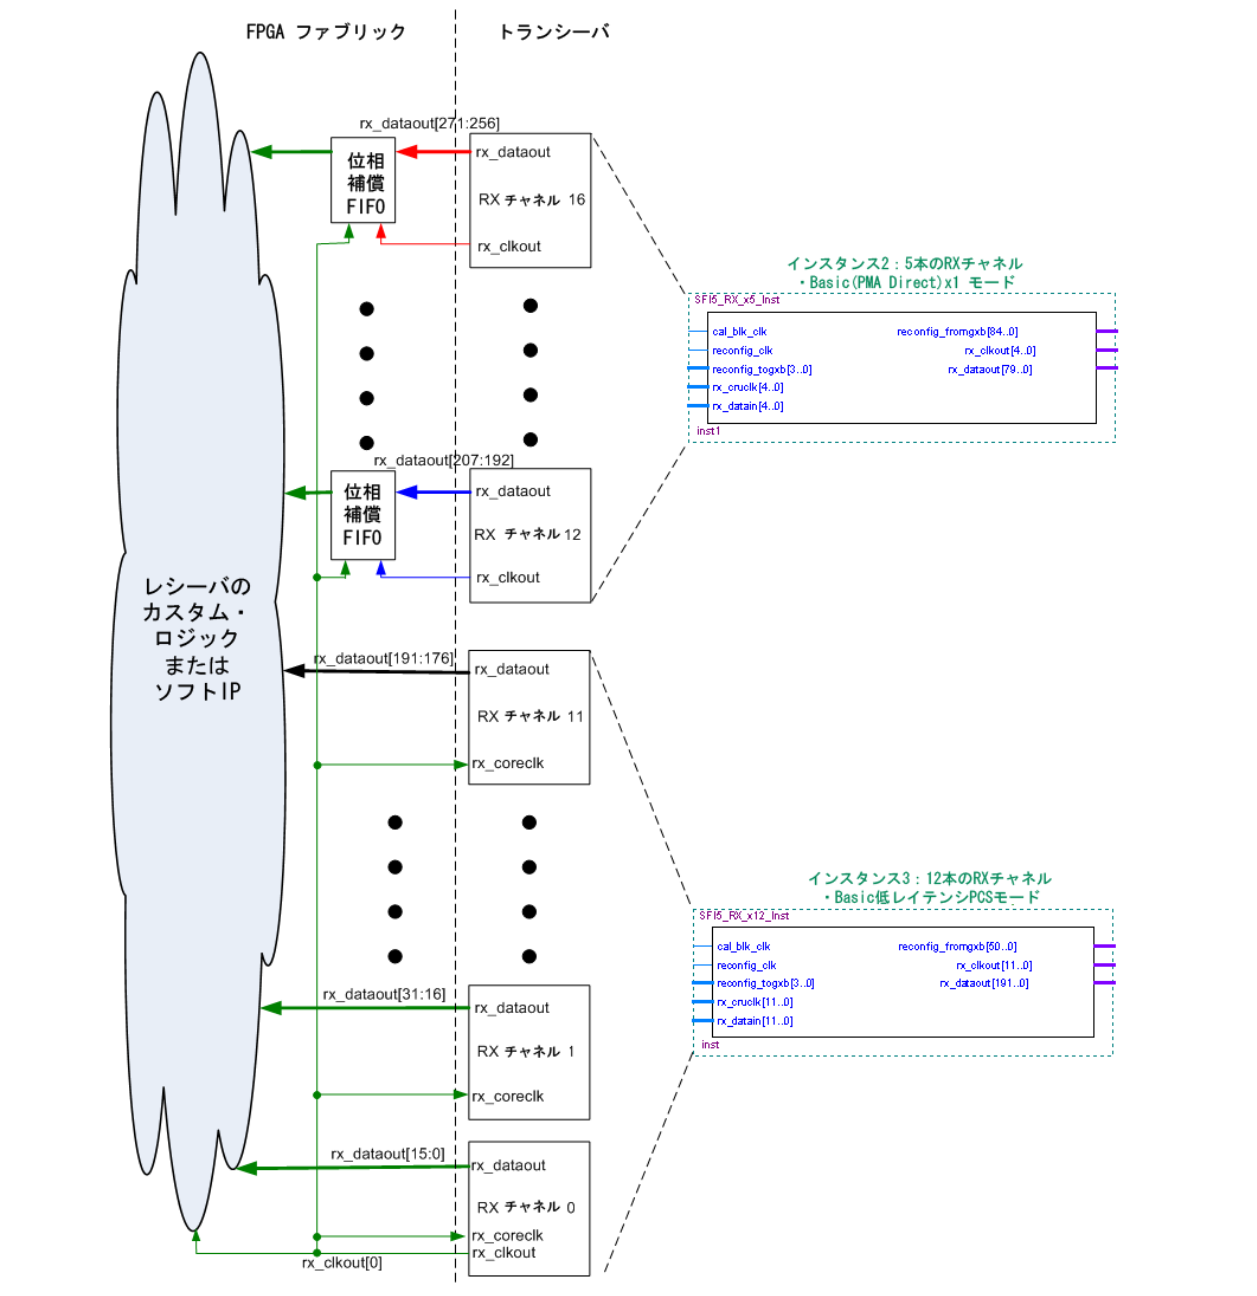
FPGA ファブリック

トランシーバ

rx_dataout[271:256]

位相補償FIFO

rx_dataout

RX チャネル 16

rx_clkout

インスタンス2：5本のRXチャネル
・Basic(PMA Direct)x1 モード

SFI5_RX_x5_Inst

cal_blk_clk
reconfig_clk
reconfig_togxb[3..0]
rx_cruclk[4..0]
rx_datain[4..0]

reconfig_fromgxb[84..0]
rx_clkout[4..0]
rx_dataout[79..0]

inst1

rx_dataout[207:192]

位相補償FIFO

rx_dataout

RX チャネル 12

rx_clkout

レシーバのカスタム・ロジックまたはソフトIP

rx_dataout[191:176]

rx_dataout

RX チャネル 11

rx_coreclk

インスタンス3：12本のRXチャネル
・Basic低レイテンシPCSモード

SFI5_RX_x12_Inst

cal_blk_clk
reconfig_clk
reconfig_togxb[3..0]
rx_cruclk[11..0]
rx_datain[11..0]

reconfig_fromgxb[50..0]
rx_clkout[11..0]
rx_dataout[191..0]

inst

rx_dataout[31:16]

rx_dataout

RX チャネル 1

rx_coreclk

rx_dataout[15:0]

rx_dataout

RX チャネル 0

rx_coreclk
rx_clkout

rx_clkout[0]